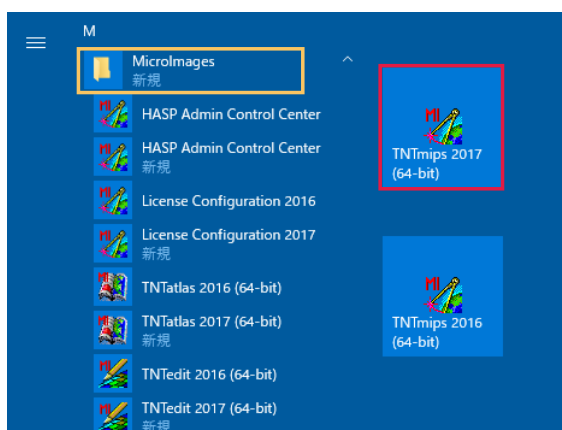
M

MicroImages
新規

HASP Admin Control Center

HASP Admin Control Center
新規

License Configuration 2016

License Configuration 2017
新規

TNTatlas 2016 (64-bit)

TNTatlas 2017 (64-bit)
新規

TNTedit 2016 (64-bit)

TNTedit 2017 (64-bit)
新規

TNTmips 2017 (64-bit)

TNTmips 2016 (64-bit)